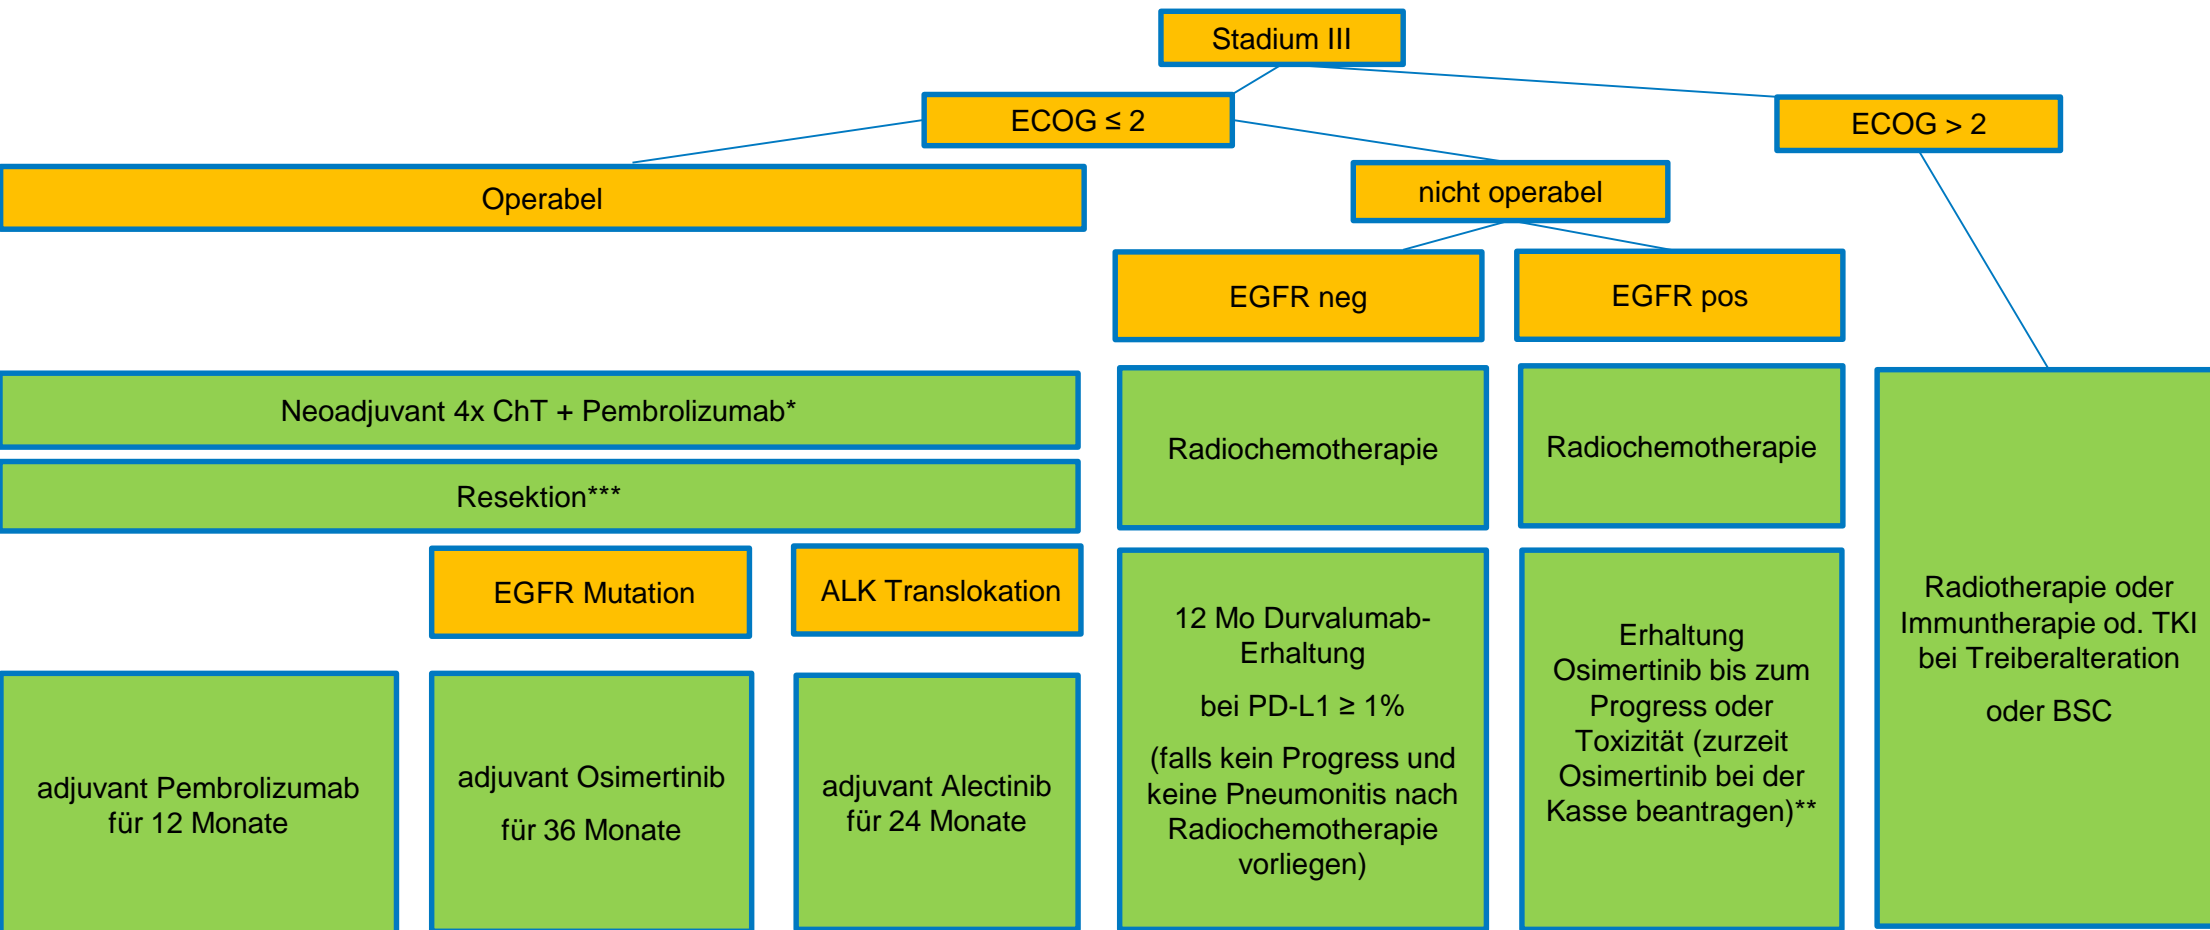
Stadium III

ECOG ≤ 2

ECOG > 2

Operabel

nicht operabel

EGFR neg

EGFR pos

Neoadjuvant 4x ChT + Pembrolizumab*

Resektion***

EGFR Mutation

ALK Translokation

adjuvant Pembrolizumab für 12 Monate

adjuvant Osimertinib

für 36 Monate

adjuvant Alectinib für 24 Monate

Radiochemotherapie

12 Mo Durvalumab-Erhaltung

bei PD-L1 ≥ 1%

(falls kein Progress und keine Pneumonitis nach Radiochemotherapie vorliegen)

Radiochemotherapie

Erhaltung Osimertinib bis zum Progress oder Toxizität (zurzeit Osimertinib bei der Kasse beantragen)**

Radiotherapie oder Immuntherapie od. TKI bei Treiberalteration

oder BSC